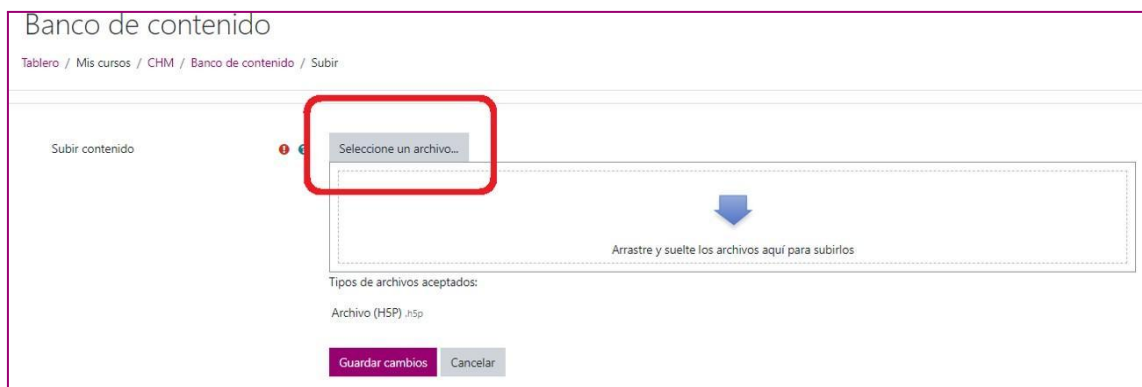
Banco de contenido

Tablero / Mis cursos / CHM / Banco de contenido / Subir

Subir contenido

Seleccione un archivo...

Arrastre y suelte los archivos aquí para subirlos

Tipos de archivos aceptados:

Archivo (H5P) .h5p

Guardar cambios

Cancelar